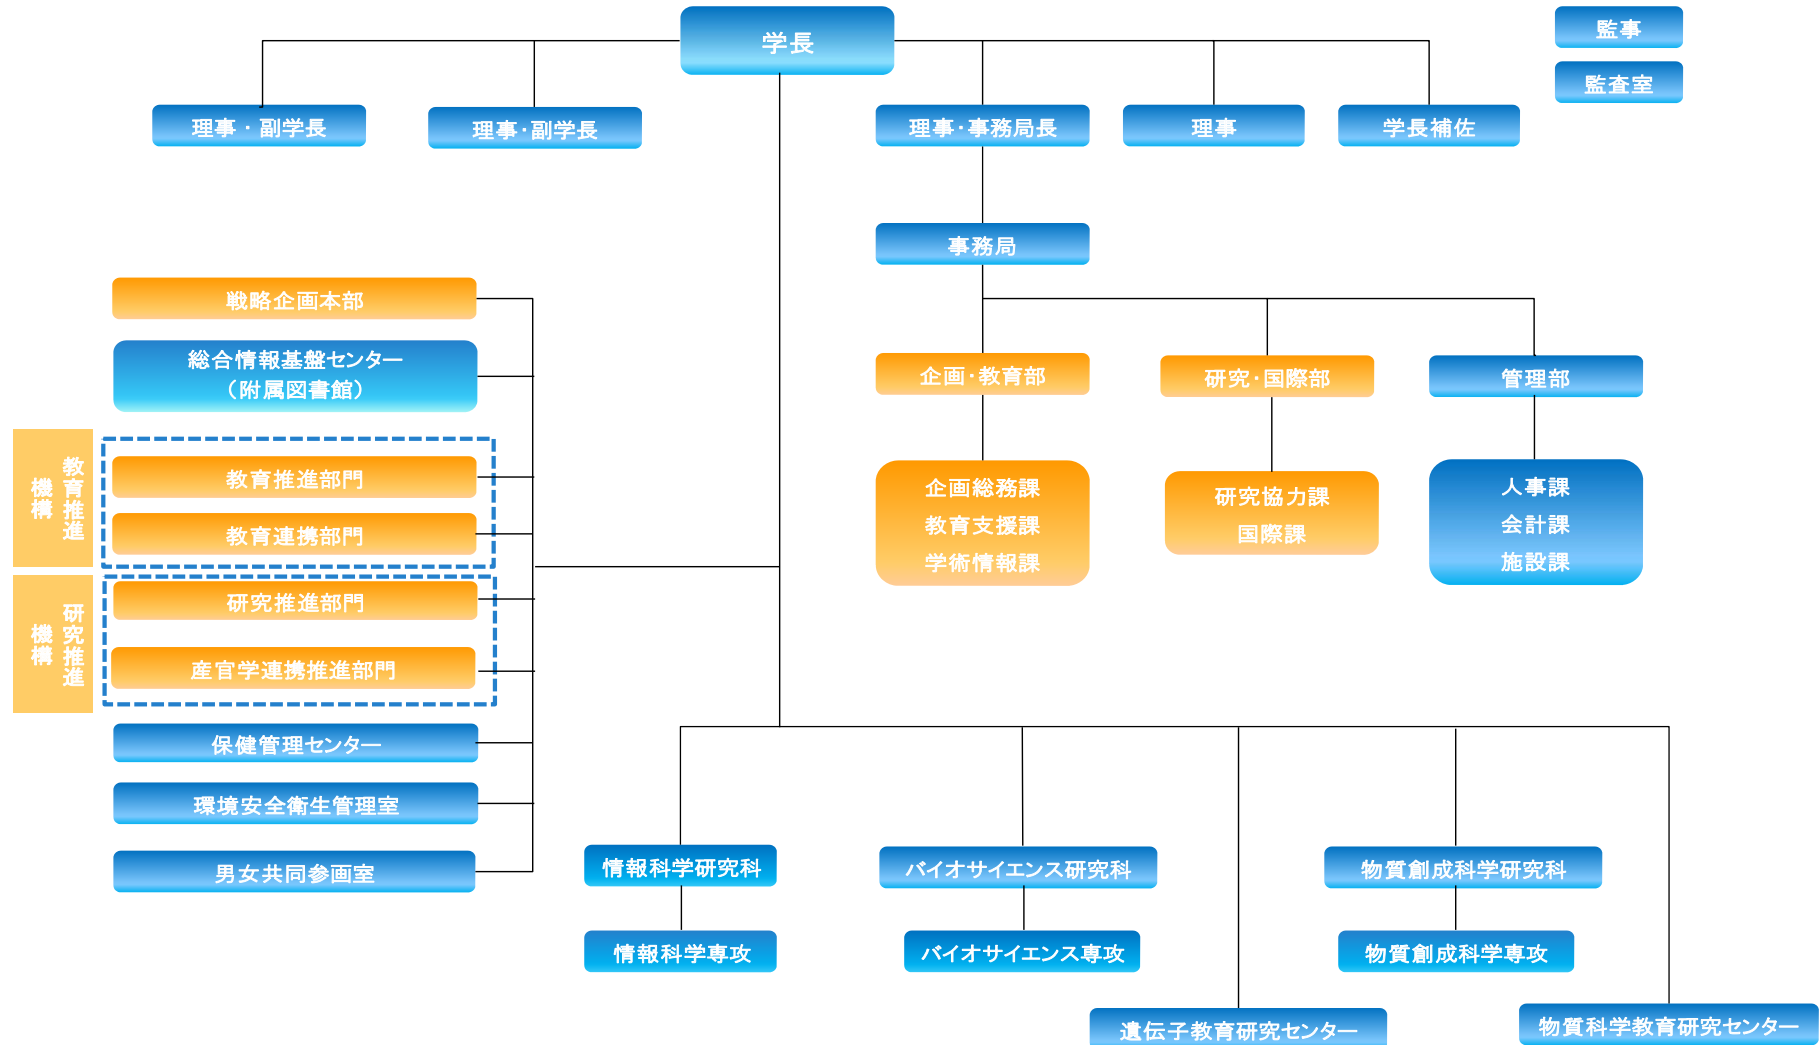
学長

監事

監査室

理事・副学長

理事･副学長

理事･事務局長

理事

学長補佐

事務局

企画･教育部

研究･国際部

管理部

企画総務課
教育支援課
学術情報課

研究協力課
国際課

人事課
会計課
施設課

戦略企画本部

総合情報基盤センター
（附属図書館）

教育推進機構

教育推進部門

教育連携部門

研究推進機構

研究推進部門

産官学連携推進部門

保健管理センター

環境安全衛生管理室

男女共同参画室

情報科学研究科

情報科学専攻

バイオサイエンス研究科

バイオサイエンス専攻

物質創成科学研究科

物質創成科学専攻

遺伝子教育研究センター

物質科学教育研究センター